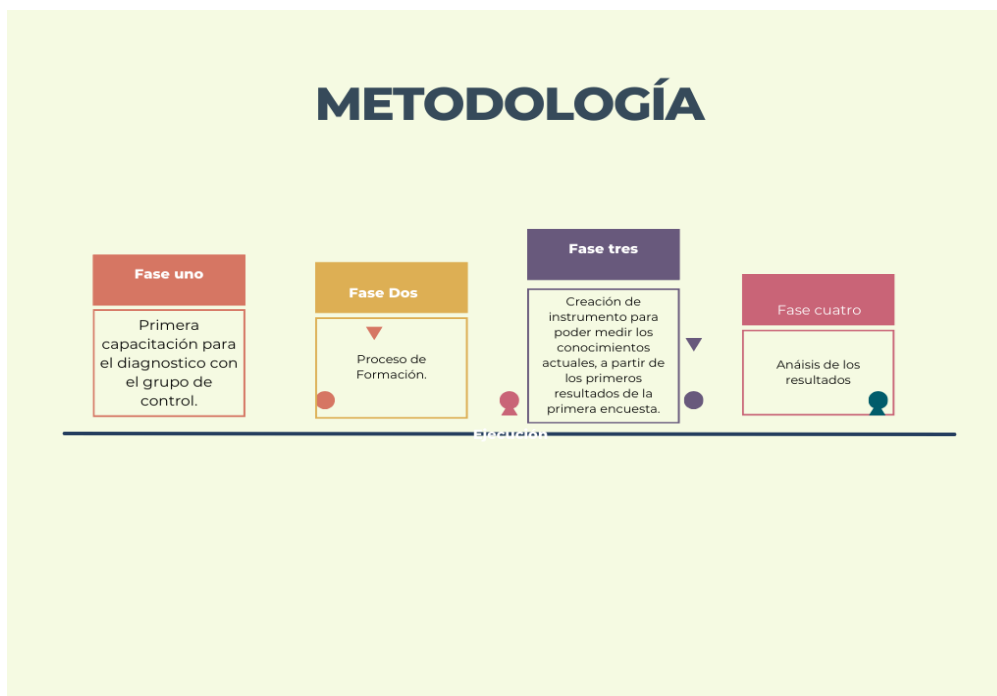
METODOLOGÍA

Fase uno

Primera capacitación para el diagnostico con el grupo de control.

Fase Dos

Proceso de Formación.

Fase tres

Creación de instrumento para poder medir los conocimientos actuales, a partir de los primeros resultados de la primera encuesta.

Fase cuatro

Anáisis de los resultados

Ejecución